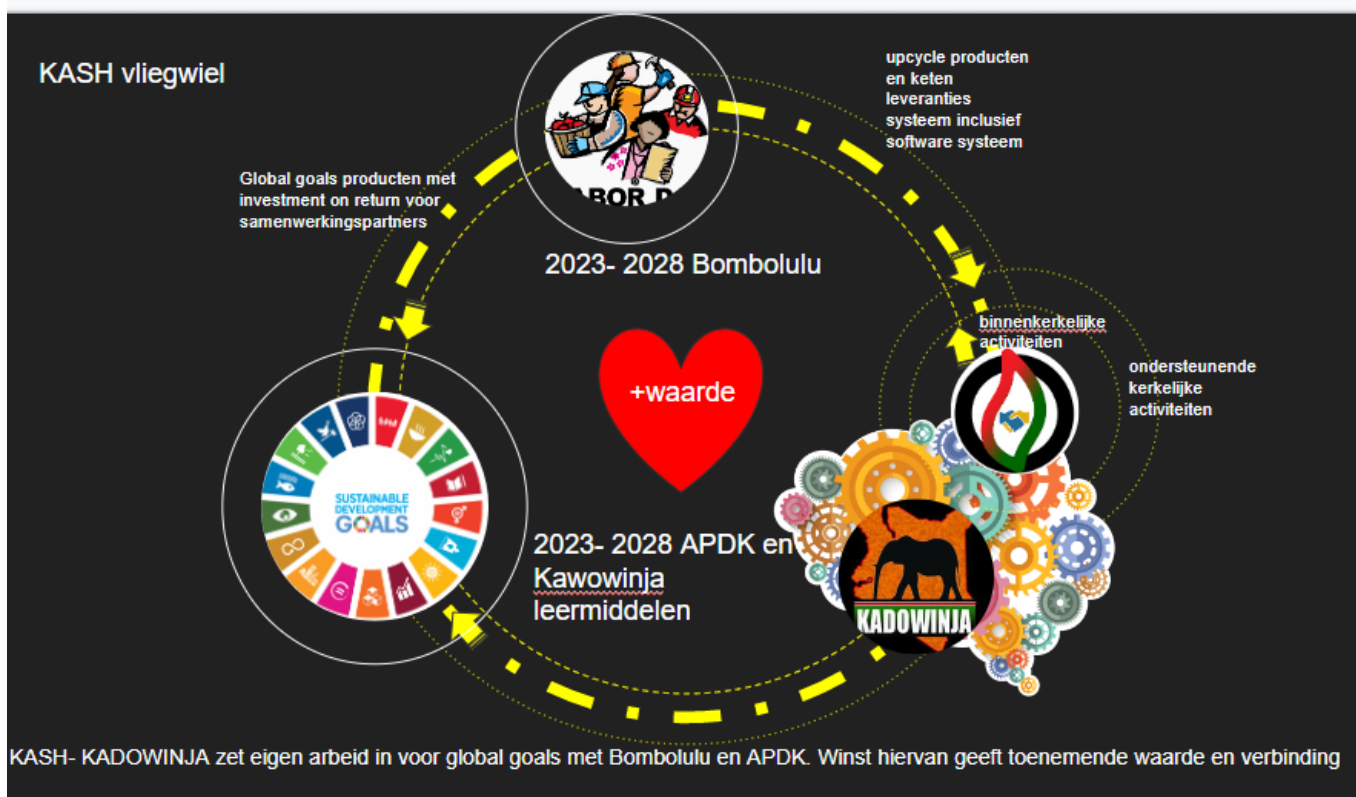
KASH vliegwiel

upcycle producten en keten leveranties systeem inclusief software systeem

Global goals producten met investment on return voor samenwerkingspartners

ABOR D

2023- 2028 Bombolulu

binnenkerkelijke activiteiten

ondersteunende kerkelijke activiteiten

+waarde

SUSTAINABLE DEVELOPMENT GOALS

2023- 2028 APDK en Kawowinja leermiddelen

KADOWINJA

KASH- KADOWINJA zet eigen arbeid in voor global goals met Bombolulu en APDK. Winst hiervan geeft toenemende waarde en verbinding